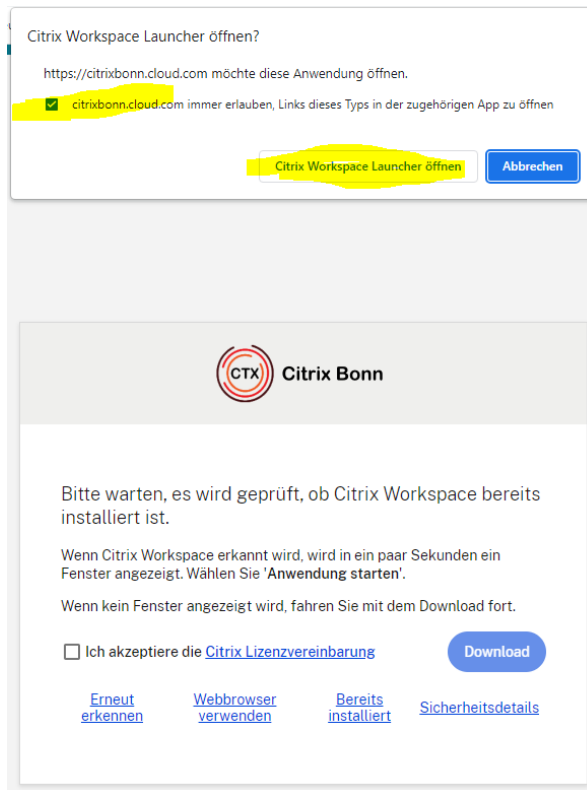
Citrix Workspace Launcher öffnen?

https://citrixbonn.cloud.com möchte diese Anwendung öffnen.

citrixbonn.cloud.com immer erlauben, Links dieses Typs in der zugehörigen App zu öffnen

Citrix Workspace Launcher öffnen

Abbrechen

CTX Citrix Bonn

Bitte warten, es wird geprüft, ob Citrix Workspace bereits installiert ist.

Wenn Citrix Workspace erkannt wird, wird in ein paar Sekunden ein Fenster angezeigt. Wählen Sie 'Anwendung starten'.

Wenn kein Fenster angezeigt wird, fahren Sie mit dem Download fort.

Ich akzeptiere die Citrix Lizenzvereinbarung

Download

Erneut erkennen

Webbrowser verwenden

Bereits installiert

Sicherheitsdetails